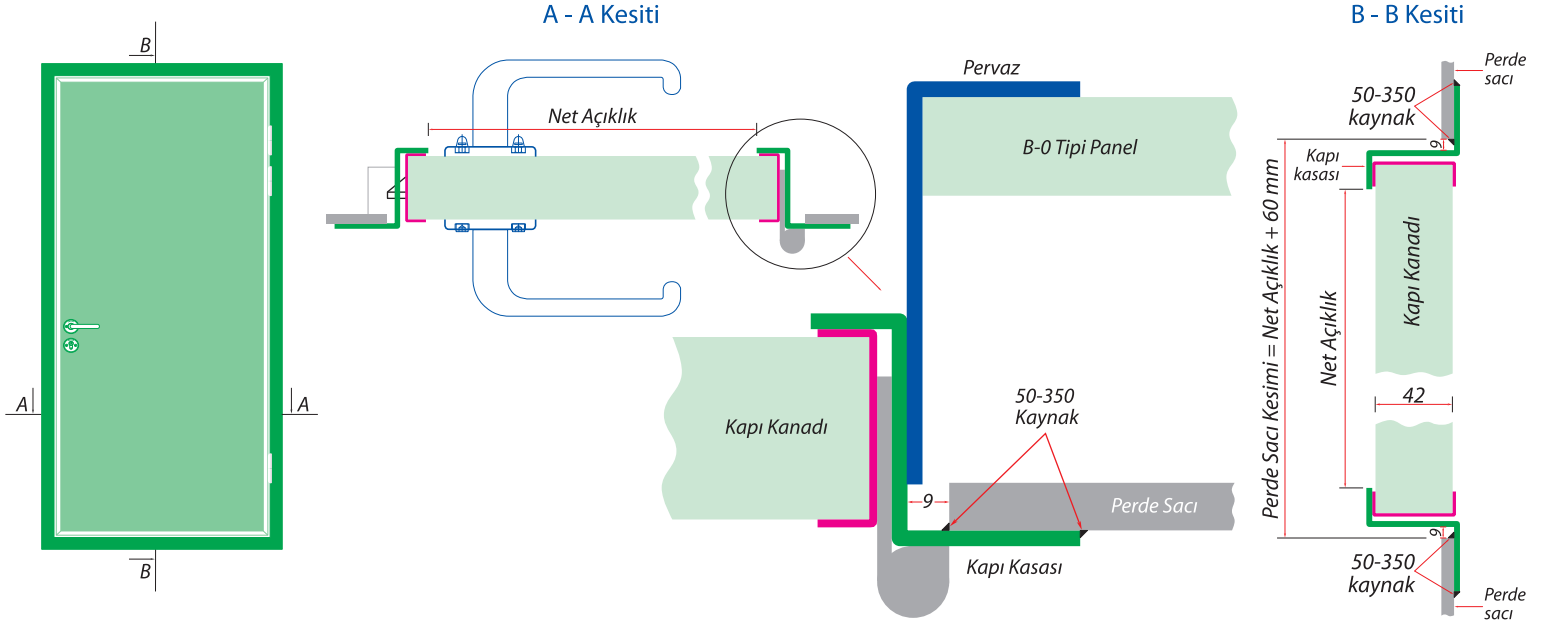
B
A
A
B

A - A Kesiti

Net Açıklık

Pervaz

B-0 Tipi Panel

Kapı Kanadı

50-350
Kaynak

9

Perde Sacı

Kapı Kasası

B - B Kesiti

Perde sacı

50-350
kaynak

9

Kapı kasası

Kapı Kanadı

Perde Sacı Kesimi = Net Açıklık + 60 mm

Net Açıklık

42

9

50-350
kaynak

Perde sacı